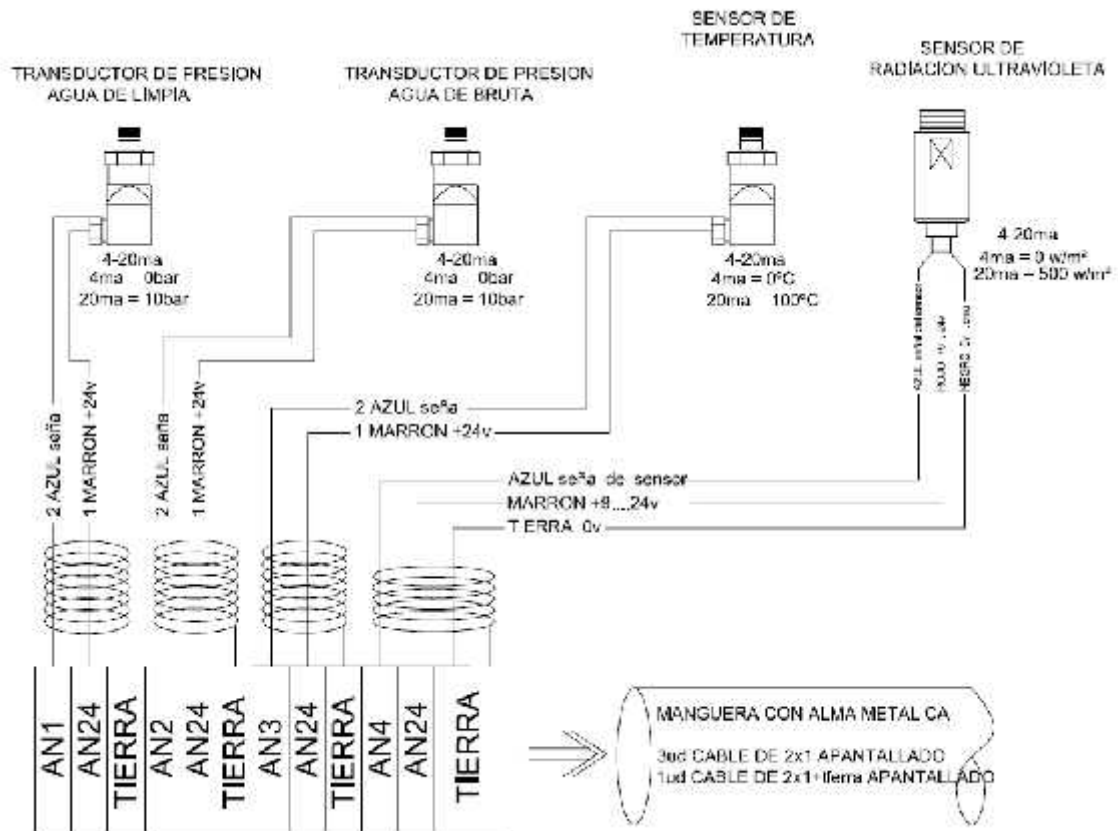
SENSOR DE TEMPERATURA

SENSOR DE RADIACION ULTRAVIOLETA

TRANSDUCTOR DE PRESION AGUA DE LIMPIA

TRANSDUCTOR DE PRESION AGUA DE BRUTA

4-20ma
4ma 0bar
20ma = 10bar

4-20ma
4ma 0bar
20ma = 10bar

4-20ma
4ma = 0ºC
20ma 100ºC

4-20ma
4ma = 0 w/m²
20ma = 500 w/m²

AZUL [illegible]
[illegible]
NEGRO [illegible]

2 AZUL seña
1 MARRON +24v

2 AZUL seña
1 MARRON +24v

2 AZUL seña
1 MARRON +24v

AZUL seña de sensor
MARRON +9....24v
TIERRA 0v

AN1
AN24
TIERRA
AN2
AN24
TIERRA
AN3
AN24
TIERRA
AN4
AN24
TIERRA

MANGUERA CON ALMA METALICA
3ud CABLE DE 2x1 APANTALLADO
1ud CABLE DE 2x1+tierra APANTALLADO